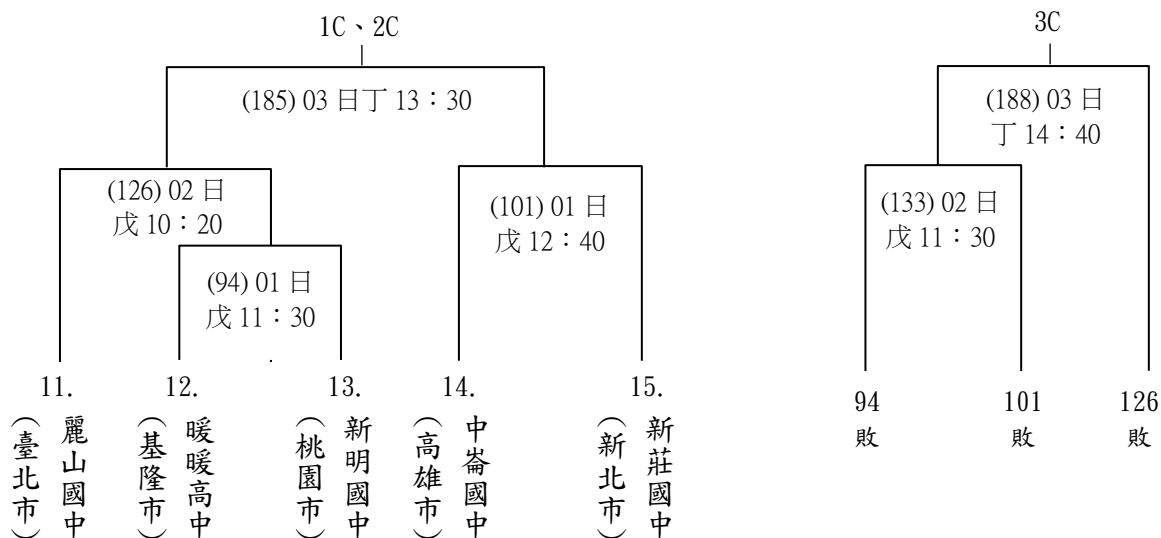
1C、2C

(185) 03 日丁 13：30

(126) 02 日
戊 10：20

(94) 01 日
戊 11：30

(101) 01 日
戊 12：40

11.
麗山國中
(臺北市)

12.
暖暖高中
(基隆市)

13.
新明國中
(桃園市)

14.
中崙國中
(高雄市)

15.
新莊國中
(新北市)

3C

(188) 03 日
丁 14：40

(133) 02 日
戊 11：30

94
敗

101
敗

126
敗